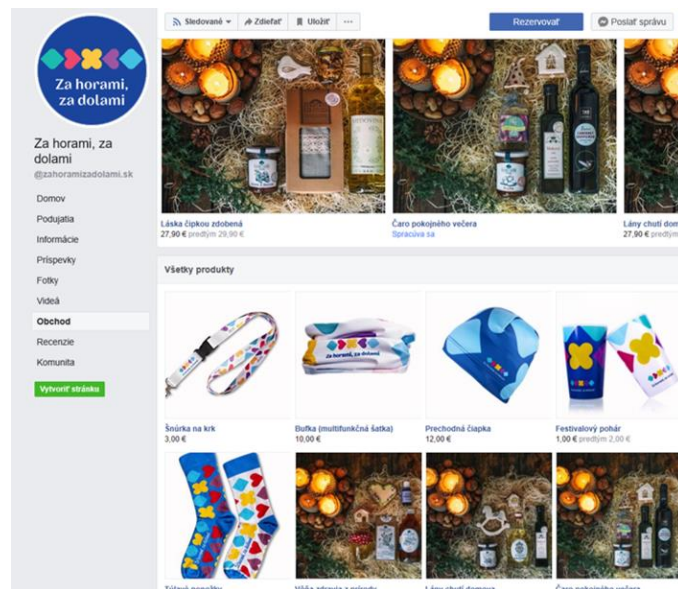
Za horami, za dolami

Za horami, za dolami

@zahoramizadolami.sk

Domov

Podujatia

Informácie

Príspevky

Fotky

Videá

Obchod

Recenzie

Komunita

Vytvoriť stránku

Sledované

Zdieľať

Uložiť

...

Rezervovať

Poslať správu

Láska čipkou zdobená
27,90 € predtým 29,90 €

Čaro pokojného večera
Spracúva sa

Lány chutí domov
27,90 € predtým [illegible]

Všetky produkty

za horami, za dolami

Šnúrka na krk
3,00 €

Bufka (multifunkčná šatka)
10,00 €

Prechodná čiapka
12,00 €

Festivalový pohár
1,00 € predtým 2,00 €

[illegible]

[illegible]

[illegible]

Čaro pokojného večera